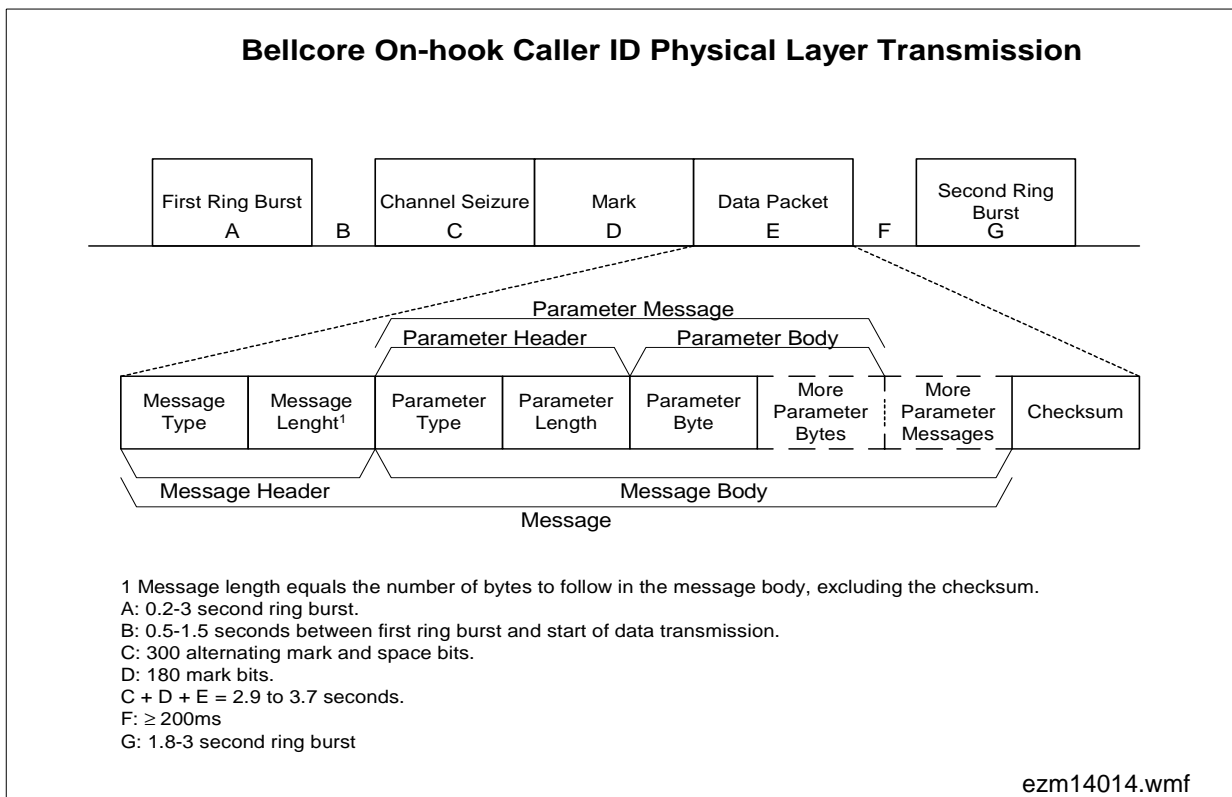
Bellcore On-hook Caller ID Physical Layer Transmission

First Ring Burst
A

B

Channel Seizure
C

Mark
D

Data Packet
E

F

Second Ring Burst
G

Parameter Message

Parameter Header

Parameter Body

| Message Type | Message Lenght$^1$ | Parameter Type | Parameter Length | Parameter Byte | More Parameter Bytes | More Parameter Messages | Checksum |
|---|---|---|---|---|---|---|---|

Message Header

Message Body

Message

1 Message length equals the number of bytes to follow in the message body, excluding the checksum.
A: 0.2-3 second ring burst.
B: 0.5-1.5 seconds between first ring burst and start of data transmission.
C: 300 alternating mark and space bits.
D: 180 mark bits.
C + D + E = 2.9 to 3.7 seconds.
F: $\geq$ 200ms
G: 1.8-3 second ring burst

ezm14014.wmf